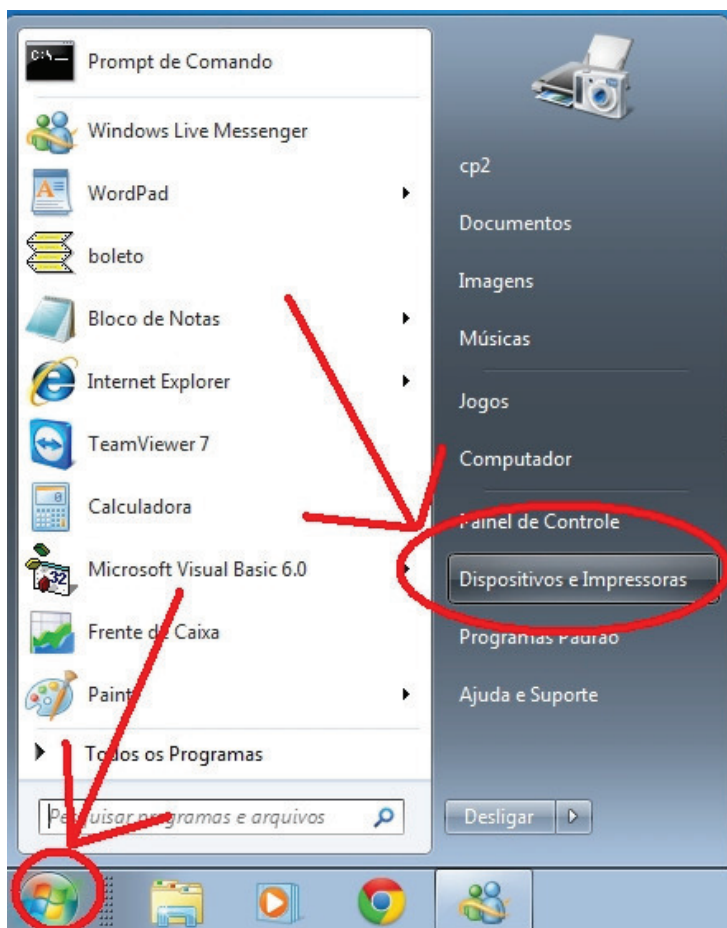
Prompt de Comando
Windows Live Messenger
WordPad
boleto
Bloco de Notas
Internet Explorer
TeamViewer 7
Calculadora
Microsoft Visual Basic 6.0
Frente d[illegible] Caixa
Paint
T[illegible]dos os Programas
Pe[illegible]uisar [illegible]gramas e arquivos

cp2
Documentos
Imagens
Músicas
Jogos
Computador
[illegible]ainel de Controle
Dispositivos e Impressoras
Progra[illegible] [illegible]
Ajuda e Suporte
Desligar